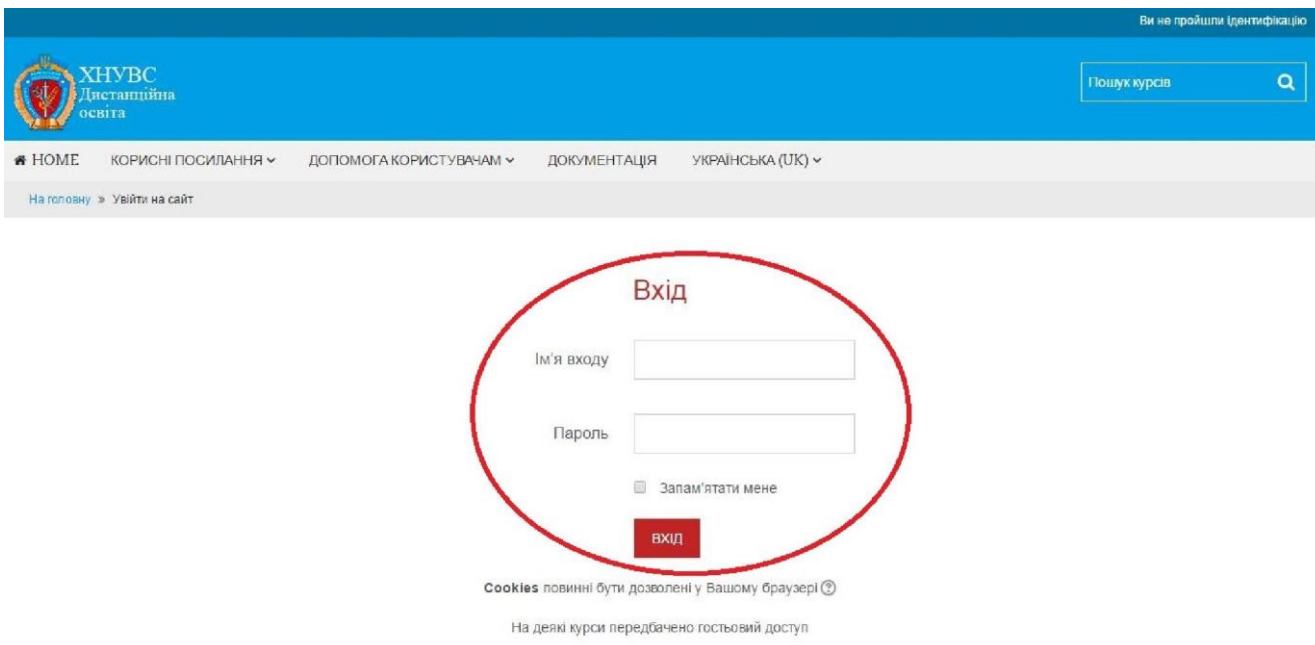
Ви не пройшли ідентифікацію

ХНУВС
Дистанційна
освіта

Пошук курсів

HOME КОРИСНІ ПОСИЛАННЯ ДОПОМОГА КОРИСТУВАЧАМ ДОКУМЕНТАЦІЯ УКРАЇНСЬКА (UK)

На головну » Увійти на сайт

Вхід

Ім'я входу

Пароль

Запам'ятати мене

ВХІД

Cookies повинні бути дозволені у Вашому браузері

На деякі курси передбачено гостьовий доступ